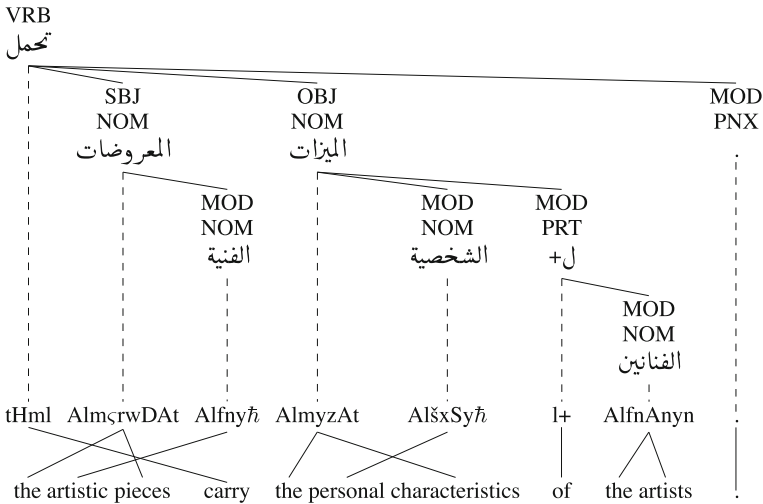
VRB
تحمل

SBJ
NOM
المعروضات

OBJ
NOM
الميزات

MOD
PNX

MOD
NOM
الفنية

MOD
NOM
الشخصية

MOD
PRT
ل+

MOD
NOM
الفنانين

tHml AlmςrwDAt Alfnyħ AlmyzAt AlšxSyħ l+ AlfnAnyn .

the artistic pieces carry the personal characteristics of the artists .